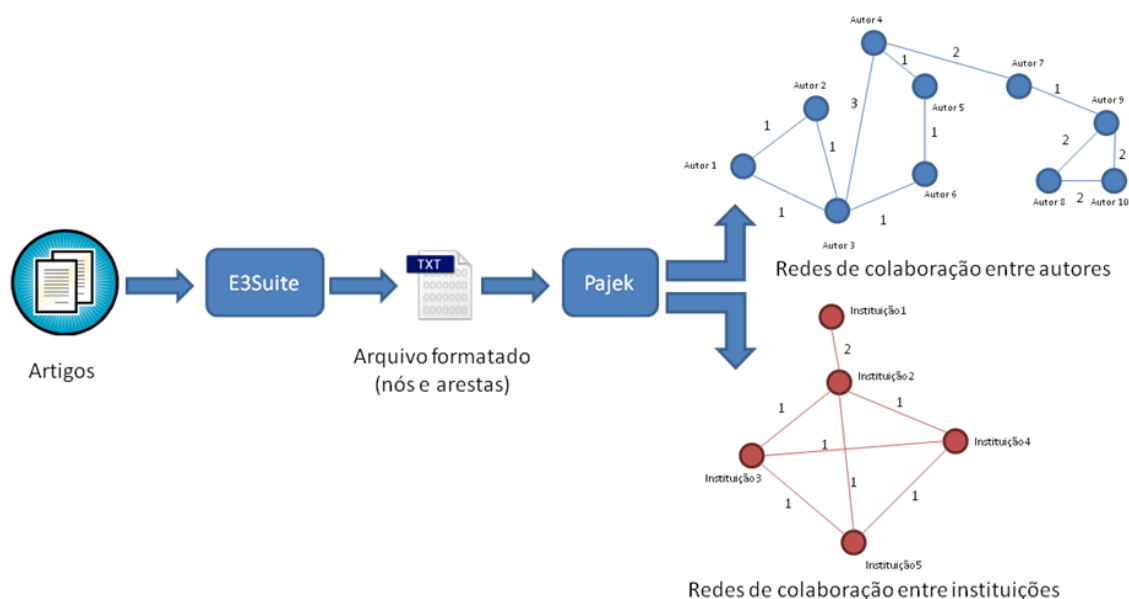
Artigos

E3Suite

TXT

Arquivo formatado (nós e arestas)

Pajek

Autor 4
Autor 7
Autor 2
Autor 5
Autor 9
Autor 1
Autor 6
Autor 8
Autor 10
Autor 3
2
1
1
3
1
1
1
2
2
1
2
1
1

Redes de colaboração entre autores

Instituição1
2
Instituição2
1
1
1
Instituição4
Instituição3
1
1
1
Instituição5

Redes de colaboração entre instituições